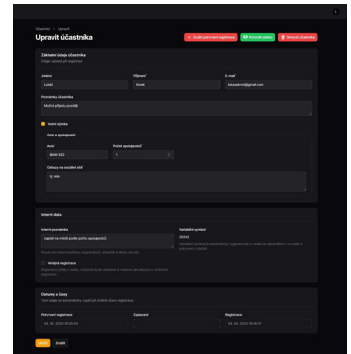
Účastníci > Upravit

Upravit účastníka

Znovu zaslat registraci | Potvrdit platbu | Smazat účastníka

Základní údaje účastníka
Údaje zadané při registraci

Jméno
Lukáš

Příjmení
Novák

E-mail
lukasnovak@gmail.com

Poznámka účastníka
Mohu přijet o den dříve

Auto i šeptající

Auto a spolujezdci

Auto
Škoda

Počet spolujezdců
1

Odkazy na sociální sítě
lj. .net

Interní data

Interní poznámka
zaplatit na místě podle počtu spolujezdců

Variabilní symbol
20142

Veřejná registrace

Datumy a časy

Potvrzení registrace
05. 06. 2023 10:20:00

Zaplaceno

Registrace
05. 06. 2023 09:50:17

Uložit | Zrušit